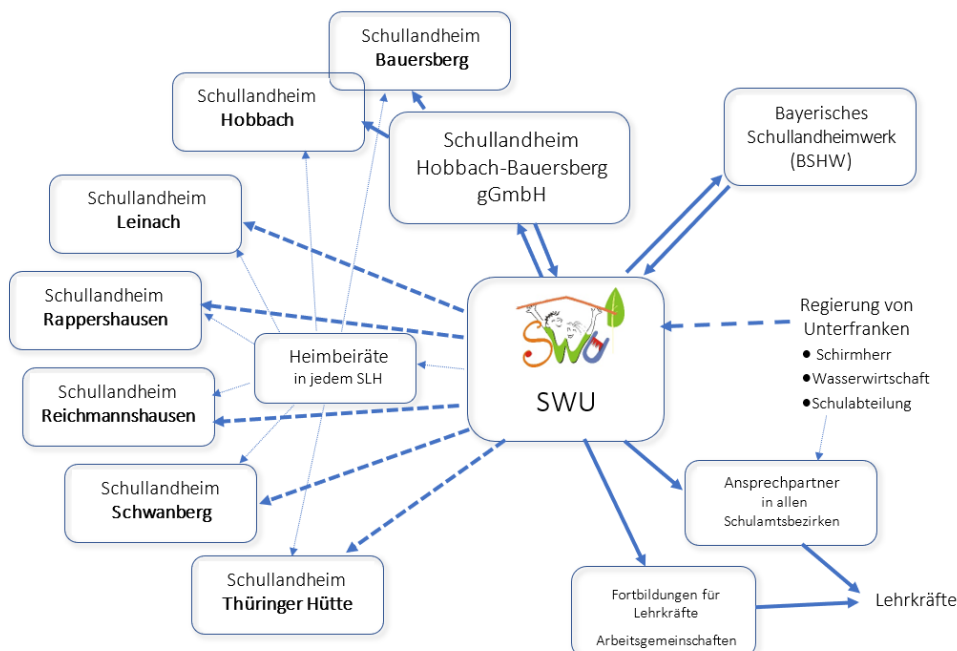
Schullandheim
**Bauersberg**

Schullandheim
**Hobbach**

Schullandheim
Hobbach-Bauersberg
gGmbH

Bayerisches
Schullandheimwerk
(BSHW)

Schullandheim
**Leinach**

Schullandheim
**Rappershausen**

Heimbeiräte
in jedem SLH

Schullandheim
**Reichmannshausen**

SWU

SWU

Regierung von
Unterfranken
● Schirmherr
● Wasserwirtschaft
● Schulabteilung

Schullandheim
**Schwanberg**

Ansprechpartner
in allen
Schulamtsbezirken

Schullandheim
**Thüringer Hütte**

Fortbildungen für
Lehrkräfte
Arbeitsgemeinschaften

Lehrkräfte